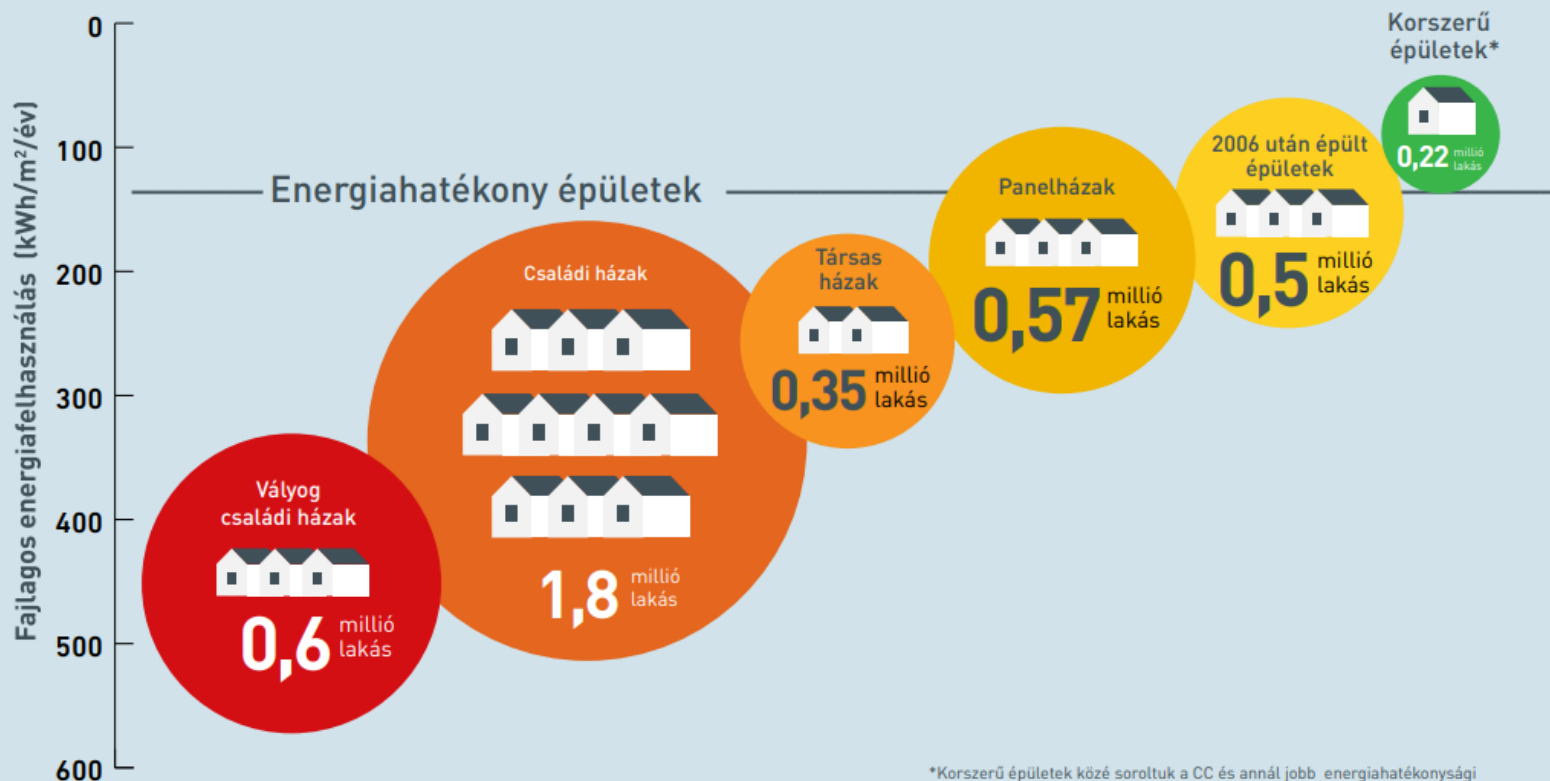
Fajlagos energiafelhasználás (kWh/m²/év)

0
100
200
300
400
500
600

Energiahatékony épületek

Vályog családi házak
0,6 millió lakás

Családi házak
1,8 millió lakás

Társas házak
0,35 millió lakás

Panelházak
0,57 millió lakás

2006 után épült épületek
0,5 millió lakás

Korszerű épületek*
0,22 millió lakás

*Korszerű épületek közé soroltuk a CC és annál jobb energiahatékonysági